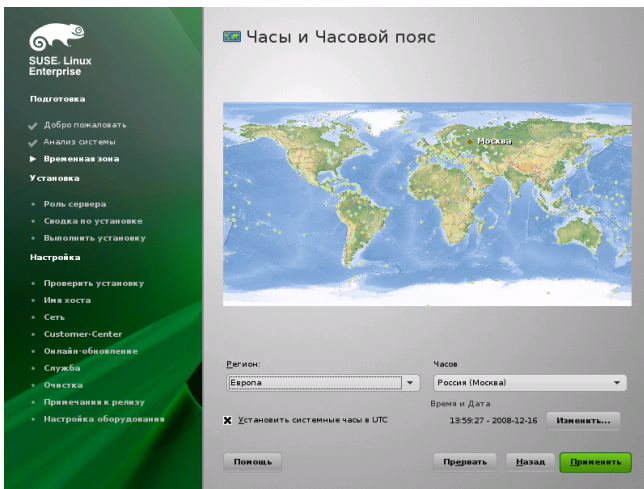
SUSE. Linux Enterprise

Подготовка

Добро пожаловать
Анализ системы
Временная зона

Установка

Роль сервера
Сводка по установке
Выполнить установку

Настройка

Проверить установку
Имя хоста
Сеть
Customer-Center
Онлайн-обновление
Служба
Очистка
Примечания к релизу
Настройка оборудования

Часы и Часовой пояс

Москва

Регион:
Европа

Часов
Россия (Москва)

Время и Дата

Установить системные часы в UTC

13:59:27 - 2008-12-16

Изменить...

Помощь

Прервать

Назад

Применить